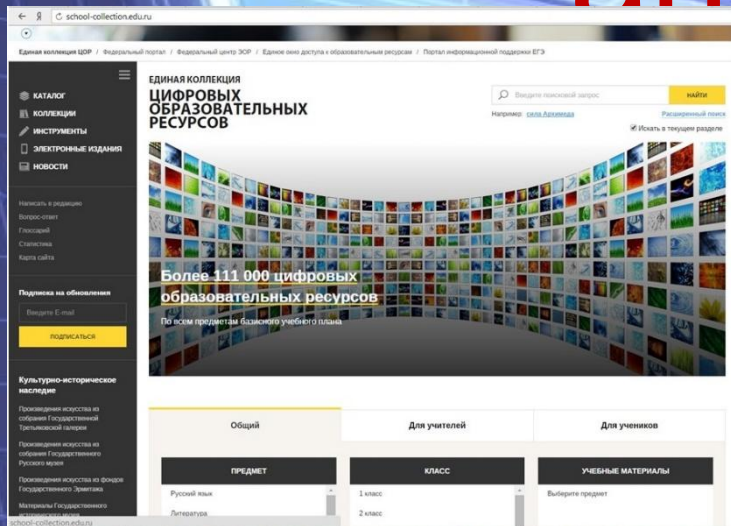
school-collection.edu.ru

Единая коллекция ЦОР / Федеральный портал / Федеральный центр ЭОР / Единое окно доступа к образовательным ресурсам / Портал информационной поддержки ЕГЭ

КАТАЛОГ
КОЛЛЕКЦИИ
ИНСТРУМЕНТЫ
ЭЛЕКТРОННЫЕ ИЗДАНИЯ
НОВОСТИ

Написать в редакцию
Вопрос-ответ
Глоссарий
Статистика
Карта сайта

Подписка на обновления
Введите E-mail
ПОДПИСАТЬСЯ

Культурно-историческое наследие

Произведения искусства из собрания Государственной Третьяковской галереи

Произведения искусства из собрания Государственного Русского музея

Произведения искусства из фондов Государственного Эрмитажа

Материалы Государственного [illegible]

ЕДИНАЯ КОЛЛЕКЦИЯ
ЦИФРОВЫХ ОБРАЗОВАТЕЛЬНЫХ РЕСУРСОВ

Введите поисковый запрос
НАЙТИ
Например: сила Архимеда
Расширенный поиск
Искать в текущем разделе

Более 111 000 цифровых образовательных ресурсов
По всем предметам базисного учебного плана

Общий
Для учителей
Для учеников

ПРЕДМЕТ
Русский язык
Литература

КЛАСС
1 класс
2 класс

УЧЕБНЫЕ МАТЕРИАЛЫ
Выберите предмет

school-collection.edu.ru